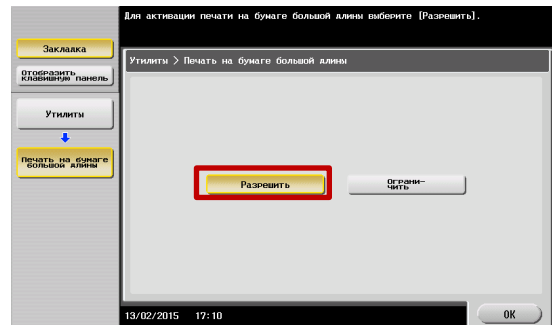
Для активации печати на бумаге большой длины выберите [Разрешить].

Закладка

Отобразить клавишную панель

Утилиты

Печать на бумаге большой длины

Утилиты > Печать на бумаге большой длины

Разрешить

Ограничить

13/02/2015 17:10

OK